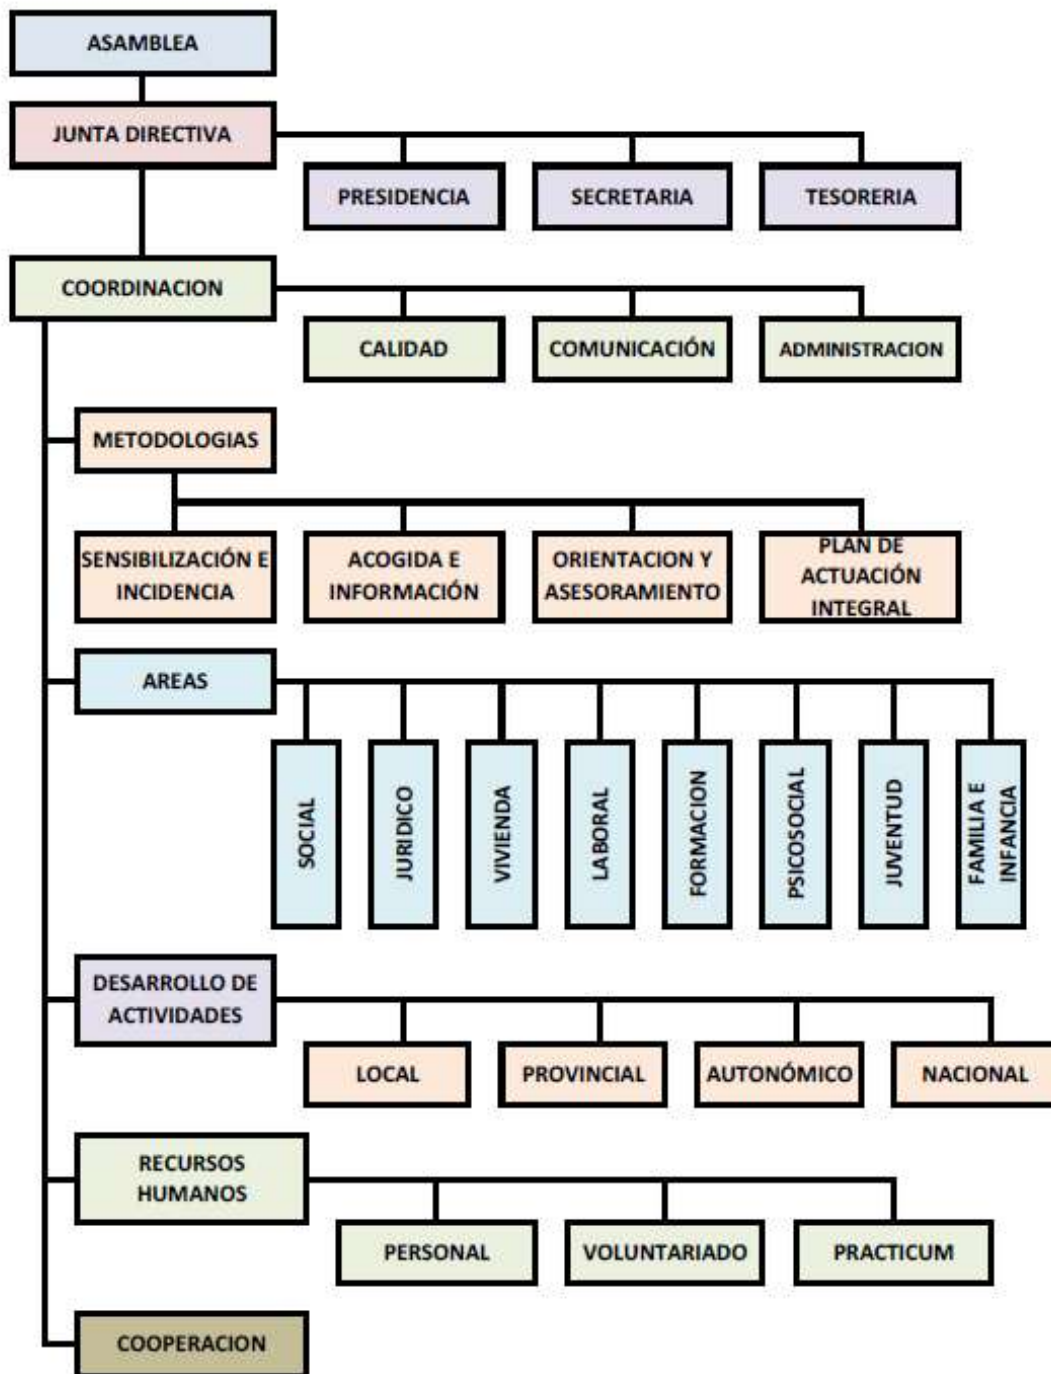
ASAMBLEA

JUNTA DIRECTIVA

PRESIDENCIA

SECRETARIA

TESORERIA

COORDINACION

CALIDAD

COMUNICACIÓN

ADMINISTRACION

METODOLOGIAS

SENSIBILIZACIÓN E INCIDENCIA

ACOGIDA E INFORMACIÓN

ORIENTACION Y ASESORAMIENTO

PLAN DE ACTUACIÓN INTEGRAL

AREAS

SOCIAL

JURIDICO

VIVIENDA

LABORAL

FORMACION

PSICOSOCIAL

JUVENTUD

FAMILIA E INFANCIA

DESARROLLO DE ACTIVIDADES

LOCAL

PROVINCIAL

AUTONÓMICO

NACIONAL

RECURSOS HUMANOS

PERSONAL

VOLUNTARIADO

PRACTICUM

COOPERACION